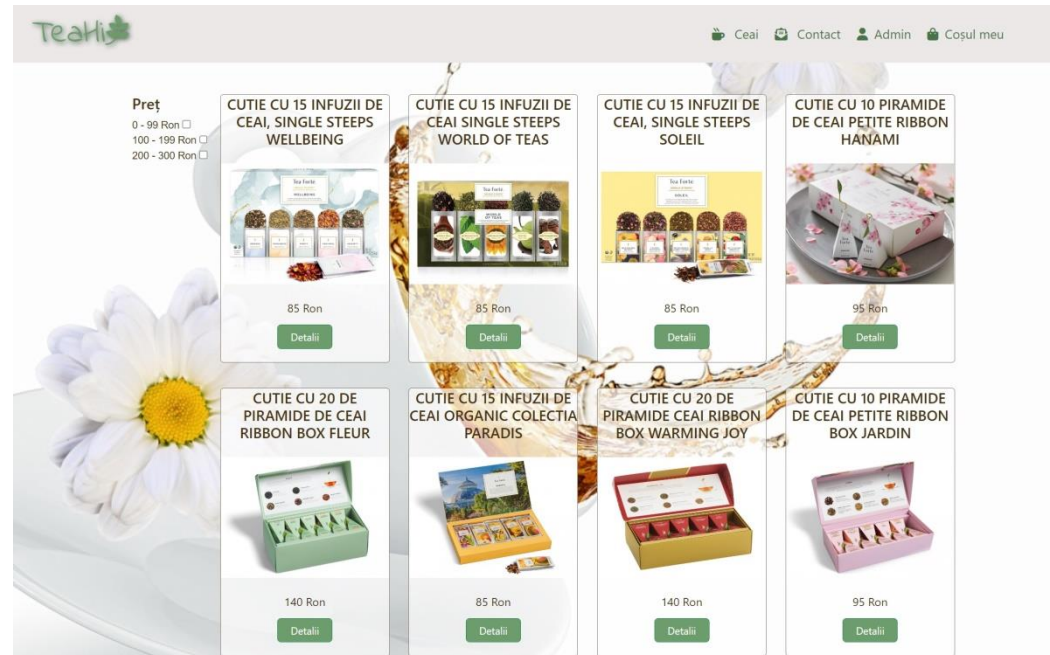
TeaHi

Ceai Contact Admin Coșul meu

Preț
0 - 99 Ron
100 - 199 Ron
200 - 300 Ron

CUTIE CU 15 INFUZII DE CEAI, SINGLE STEEPS WELLBEING

85 Ron

Detalii

CUTIE CU 15 INFUZII DE CEAI SINGLE STEEPS WORLD OF TEAS

85 Ron

Detalii

CUTIE CU 15 INFUZII DE CEAI, SINGLE STEEPS SOLEIL

85 Ron

Detalii

CUTIE CU 10 PIRAMIDE DE CEAI PETITE RIBBON HANAMI

95 Ron

Detalii

CUTIE CU 20 DE PIRAMIDE DE CEAI RIBBON BOX FLEUR

140 Ron

Detalii

CUTIE CU 15 INFUZII DE CEAI ORGANIC COLECTIA PARADIS

85 Ron

Detalii

CUTIE CU 20 DE PIRAMIDE CEAI RIBBON BOX WARMING JOY

140 Ron

Detalii

CUTIE CU 10 PIRAMIDE DE CEAI PETITE RIBBON BOX JARDIN

95 Ron

Detalii